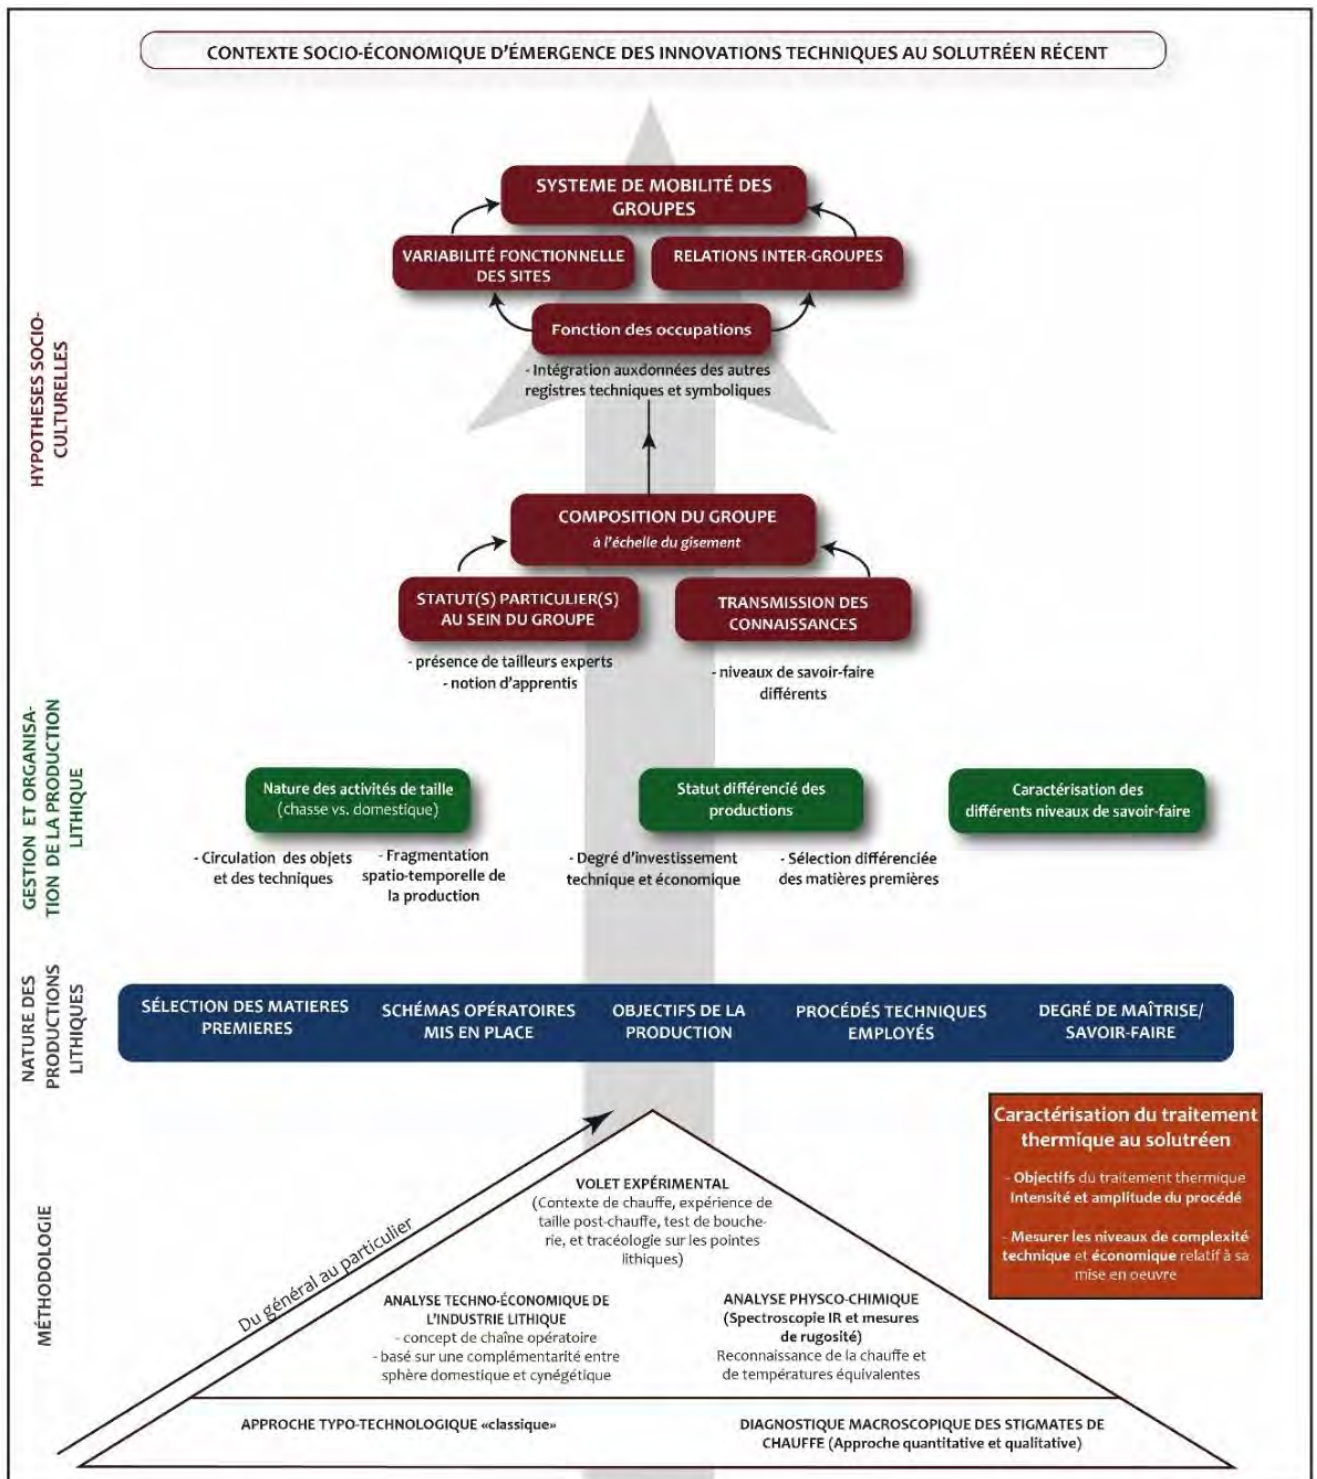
CONTEXTE SOCIO-ÉCONOMIQUE D'ÉMERGENCE DES INNOVATIONS TECHNIQUES AU SOLUTRÉEN RÉCENT

HYPOTHESES SOCIO-CULTURELLES

SYSTEME DE MOBILITÉ DES GROUPES

VARIABILITÉ FONCTIONNELLE DES SITES

RELATIONS INTER-GROUPES

Fonction des occupations

- Intégration auxdonnées des autres registres techniques et symboliques

COMPOSITION DU GROUPE
à l'échelle du gisement

STATUT(S) PARTICULIER(S) AU SEIN DU GROUPE

TRANSMISSION DES CONNAISSANCES

- présence de tailleurs experts
- notion d'apprentis

- niveaux de savoir-faire différents

GESTION ET ORGANISATION DE LA PRODUCTION LITHIQUE

Nature des activités de taille (chasse vs. domestique)

Statut différencié des productions

Caractérisation des différents niveaux de savoir-faire

- Circulation des objets et des techniques

- Fragmentation spatio-temporelle de la production

- Degré d'investissement technique et économique

- Sélection différenciée des matières premières

NATURE DES PRODUCTIONS LITHIQUES

SÉLECTION DES MATIERES PREMIERES

SCHÉMAS OPÉRATOIRES MIS EN PLACE

OBJECTIFS DE LA PRODUCTION

PROCÉDÉS TECHNIQUES EMPLOYÉS

DEGRÉ DE MAÎTRISE/ SAVOIR-FAIRE

Caractérisation du traitement thermique au solutréen

- Objectifs du traitement thermique Intensité et amplitude du procédé

- Mesurer les niveaux de complexité technique et économique relatif à sa mise en oeuvre

MÉTHODOLOGIE

Du général au particulier

VOLET EXPÉRIMENTAL
(Contexte de chauffe, expérience de taille post-chauffe, test de boucherie, et tracéologie sur les pointes lithiques)

ANALYSE TECHNO-ÉCONOMIQUE DE L'INDUSTRIE LITHIQUE
- concept de chaîne opératoire
- basé sur une complémentarité entre sphère domestique et cynégétique

ANALYSE PHYSCO-CHIMIQUE
(Spectroscopie IR et mesures de rugosité)
Reconnaissance de la chauffe et de températures équivalentes

APPROCHE TYPO-TECHNOLOGIQUE «classique»

DIAGNOSTIQUE MACROSCOPIQUE DES STIGMATES DE CHAUFFE (Approche quantitative et qualitative)